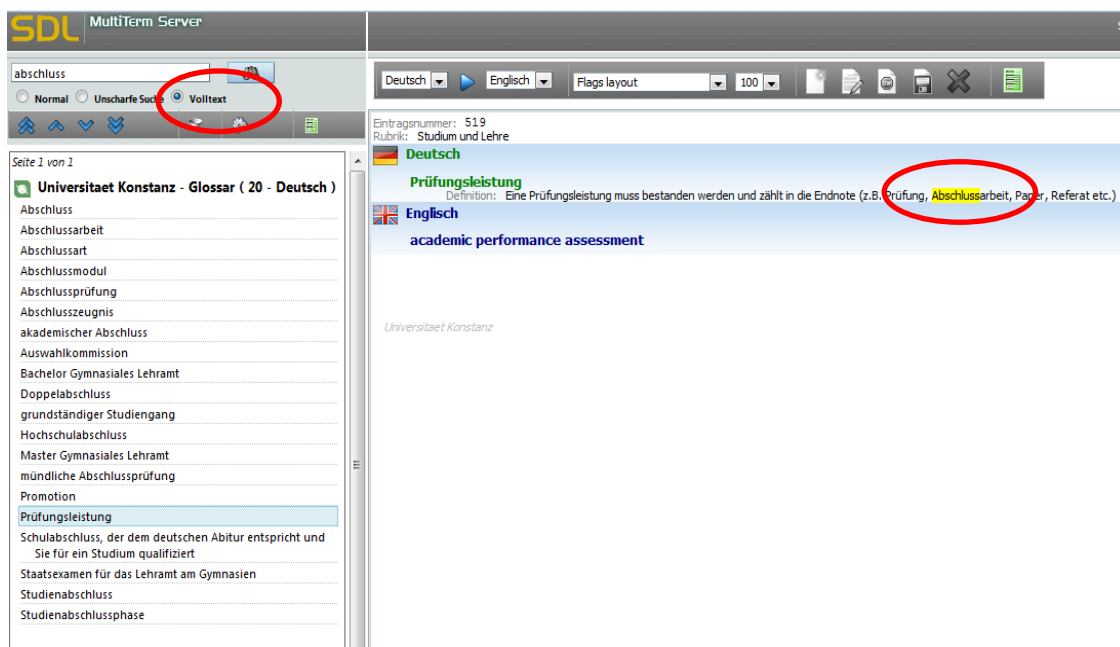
SDL MultiTerm Server

abschluss

Normal Unscharfe Suche Volltext

Seite 1 von 1

Universitaet Konstanz - Glossar ( 20 - Deutsch )

Abschluss
Abschlussarbeit
Abschlussart
Abschlussmodul
Abschlussprüfung
Abschlusszeugnis
akademischer Abschluss
Auswahlkommission
Bachelor Gymnasiales Lehramt
Doppelabschluss
grundständiger Studiengang
Hochschulabschluss
Master Gymnasiales Lehramt
mündliche Abschlussprüfung
Promotion
Prüfungsleistung
Schulabschluss, der dem deutschen Abitur entspricht und Sie für ein Studium qualifiziert
Staatsexamen für das Lehramt am Gymnasien
Studienabschluss
Studienabschlussphase

Deutsch | Englisch | Flags layout | 100

Eintragsnummer: 519
Rubrik: Studium und Lehre

Deutsch

Prüfungsleistung
Definition: Eine Prüfungsleistung muss bestanden werden und zählt in die Endnote (z.B. Prüfung, Abschlussarbeit, Paper, Referat etc.)

Englisch

academic performance assessment

Universitaet Konstanz